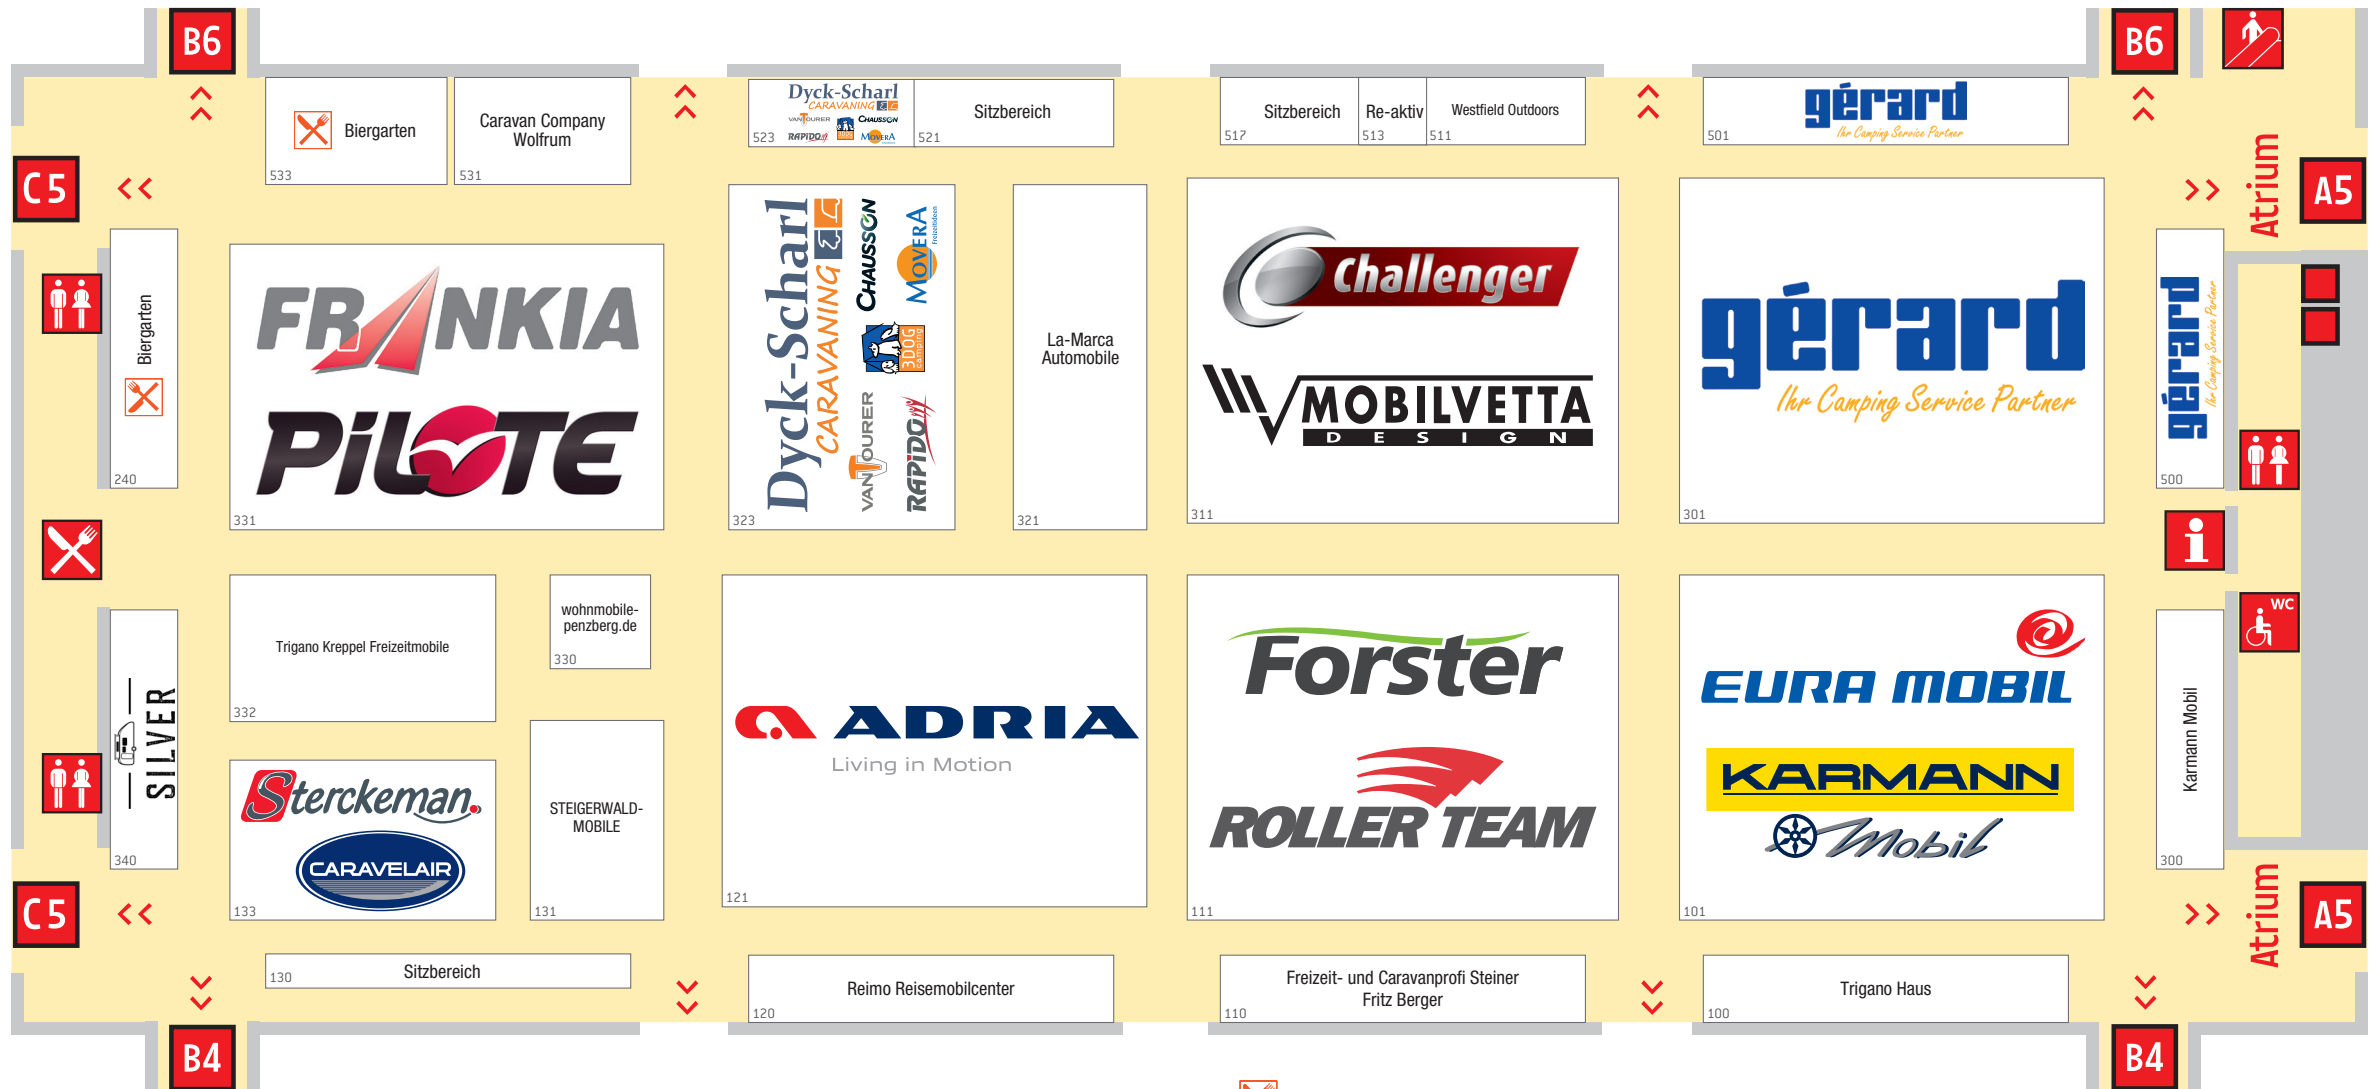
B6

B6

C5

A5

Atrium

Biergarten
533

Caravan Company Wolfrum
531

Dyck-Scharl CARAVANING
VANTOURER CHAUSSON
RAPIDO MOVERA
523

Sitzbereich
521

Sitzbereich
517

Re-aktiv
513

Westfield Outdoors
511

gérard
Ihr Camping Service Partner
501

Biergarten
240

FRANKIA
PILOTE
331

Dyck-Scharl
CARAVANING
CHAUSSON
MOVERA
VANTOURER
RAPIDO
323

La-Marca Automobile
321

Challenger
MOBILVETTA
DESIGN
311

gérard
Ihr Camping Service Partner
301

gérard
Ihr Camping Service Partner
500

Trigano Kreppel Freizeitmobile
332

wohnmobile-penzberg.de
330

ADRIA
Living in Motion
121

Forster
ROLLER TEAM
111

EURA MOBIL
KARMANN
Mobil
101

Karmann Mobil
300

WC

SILVER
340

Sterckeman
CARAVELAIR
133

STEIGERWALD-MOBILE
131

C5

A5

Atrium

130
Sitzbereich

Reimo Reisemobilcenter
120

Freizeit- und Caravanprofi Steiner
Fritz Berger
110

Trigano Haus
100

B4

B4